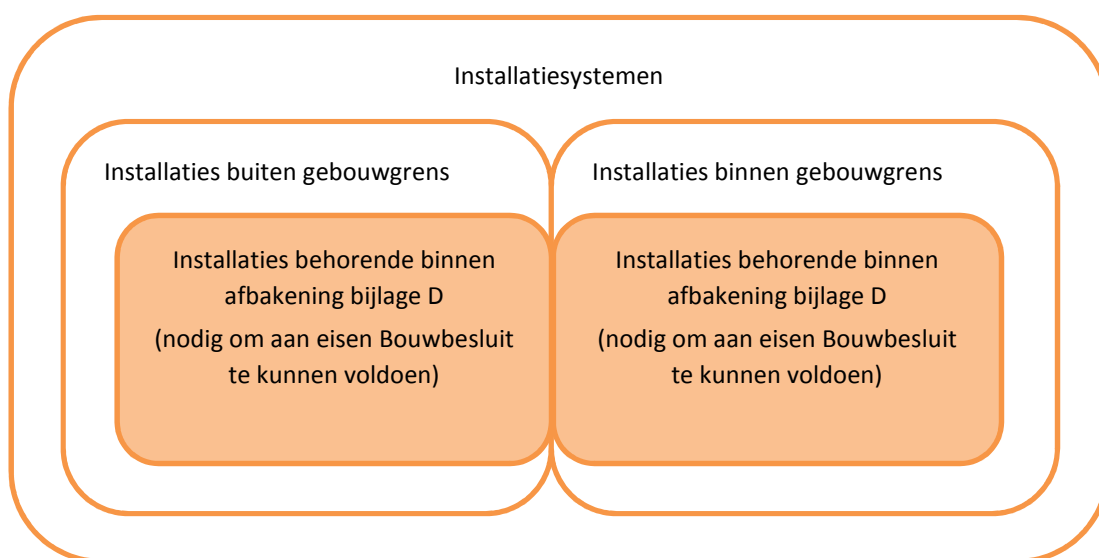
Installatiesystemen

Installaties buiten gebouwgrens

Installaties behorende binnen afbakening bijlage D
(nodig om aan eisen Bouwbesluit te kunnen voldoen)

Installaties binnen gebouwgrens

Installaties behorende binnen afbakening bijlage D
(nodig om aan eisen Bouwbesluit te kunnen voldoen)